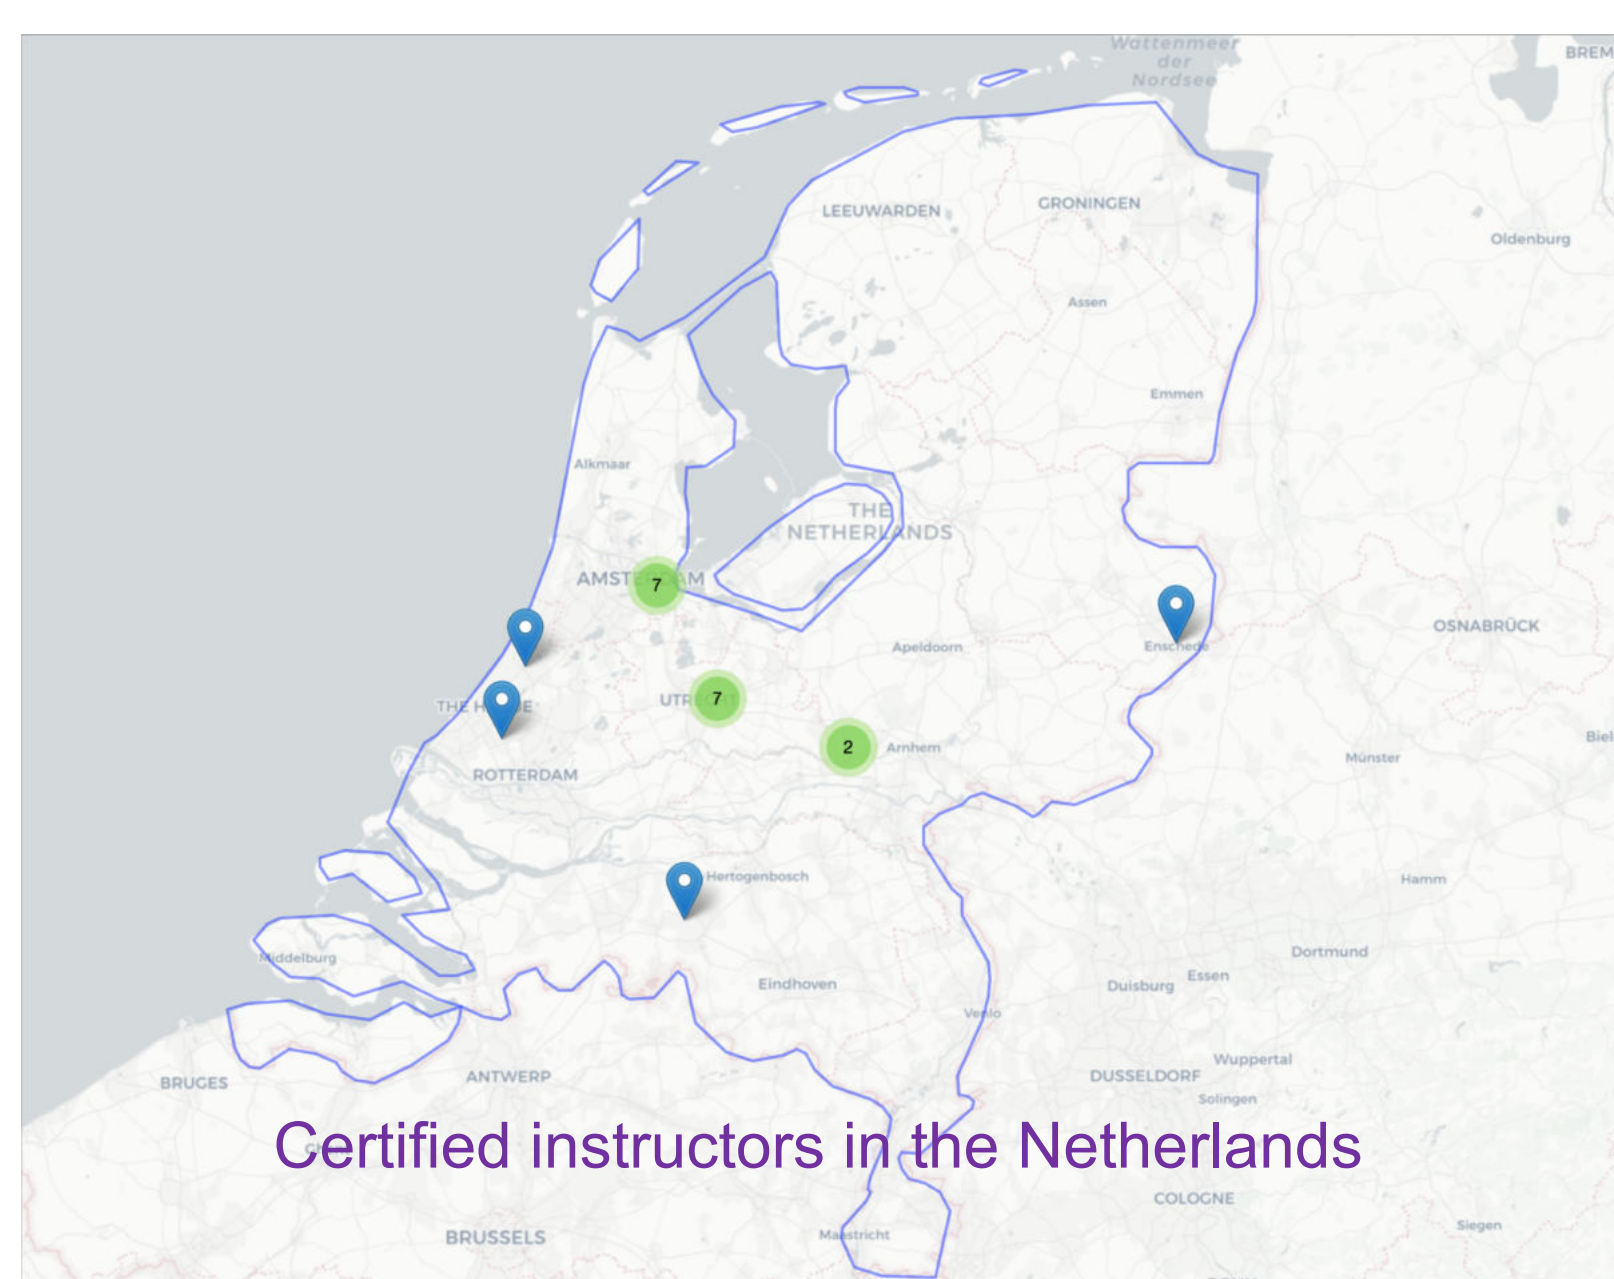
Wattenmeer der Nordsee

BREM

LEEUWARDEN

GRONINGEN

Oldenburg

Assen

Emmen

Alkmaar

THE NETHERLANDS

AMSTERDAM

7

OSNABRÜCK

Enschede

Apeldoorn

THE HAGUE

UTRECHT

7

2

Arnhem

ROTTERDAM

Münster

Biel

Hertogenbosch

Hamm

Middelburg

Dortmund

Eindhoven

Essen

Duisburg

Venlo

Wuppertal

BRUGES

ANTWERP

DUSSELDORF

Solingen

Certified instructors in the Netherlands

COLOGNE

BRUSSELS

Maastricht

Siegen